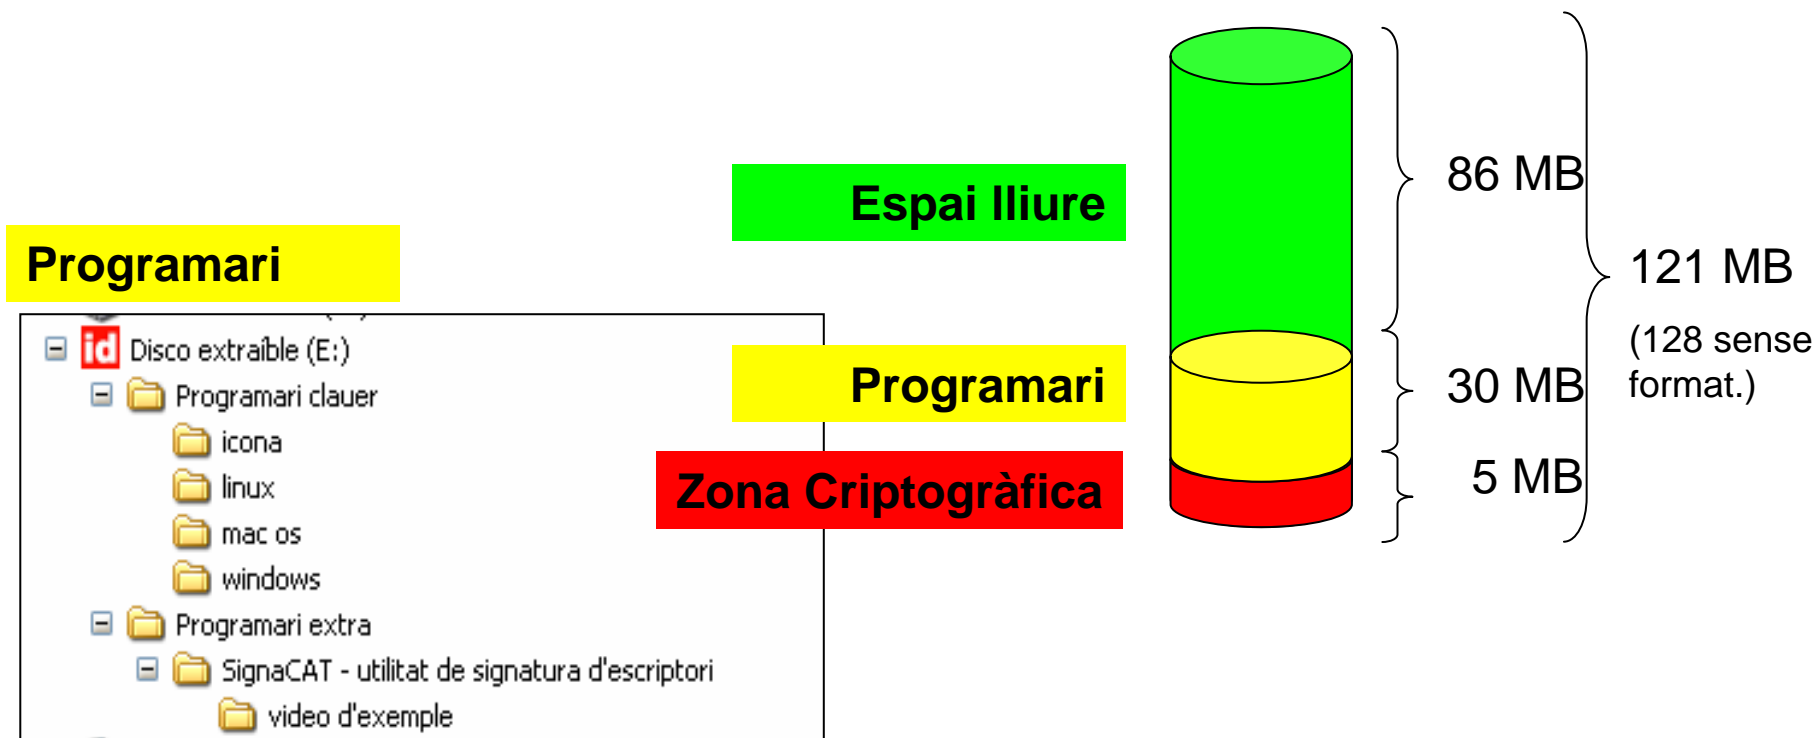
Programari

Disco extraíble (E:)
Programari clauer
icona
linux
mac os
windows
Programari extra
SignaCAT - utilitat de signatura d'escriptori
video d'exemple

Espai lliure
Programari
Zona Criptogràfica

86 MB
30 MB
5 MB
121 MB
(128 sense format.)